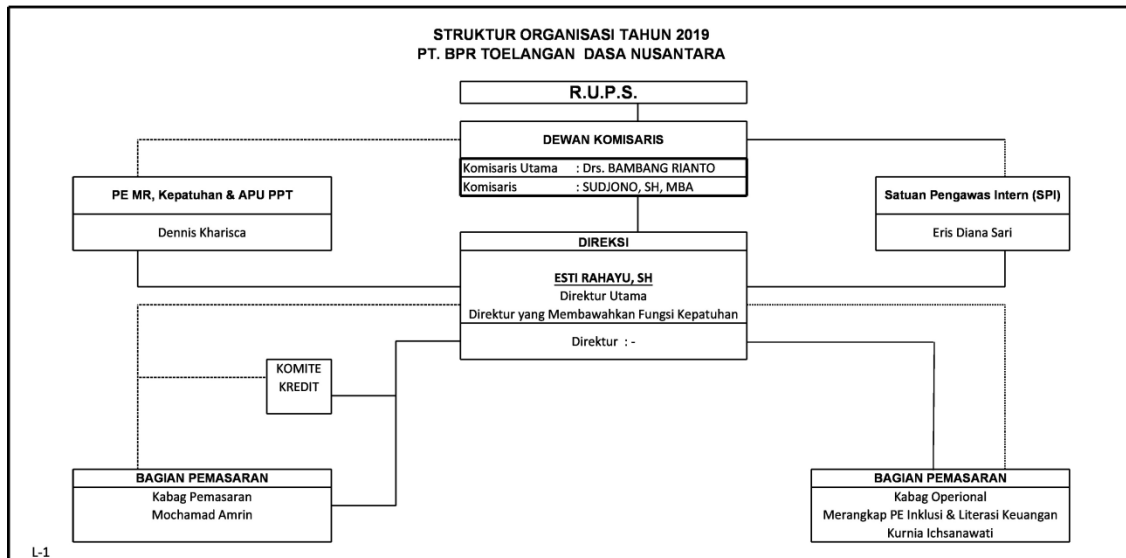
STRUKTUR ORGANISASI TAHUN 2019
PT. BPR TOELANGAN DASA NUSANTARA

R.U.P.S.

DEWAN KOMISARIS
Komisaris Utama : Drs. BAMBANG RIANTO
Komisaris : SUDJONO, SH, MBA

PE MR, Kepatuhan & APU PPT
Dennis Kharisca

Satuan Pengawas Intern (SPI)
Eris Diana Sari

DIREKSI
ESTI RAHAYU, SH
Direktur Utama
Direktur yang Membawahkan Fungsi Kepatuhan
Direktur : -

KOMITE KREDIT

BAGIAN PEMASARAN
Kabag Pemasaran
Mochamad Amrin

BAGIAN PEMASARAN
Kabag Operional
Merangkap PE Inklusi & Literasi Keuangan
Kurnia Ichsanawati

L-1